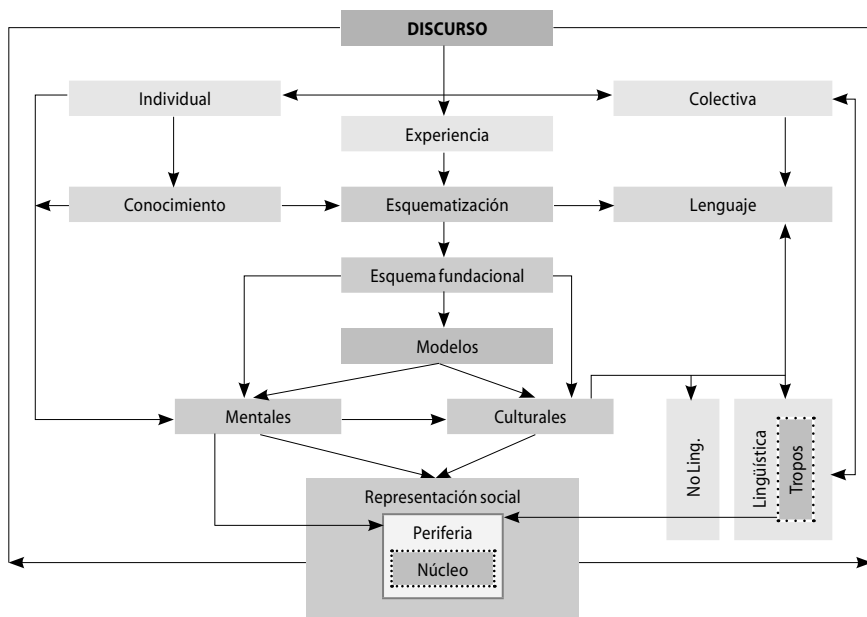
DISCURSO

Individual

Colectiva

Experiencia

Conocimiento

Esquematización

Lenguaje

Esquema fundacional

Modelos

Mentales

Culturales

No Ling.

Lingüística

Tropos

Representación social

Periferia

Núcleo